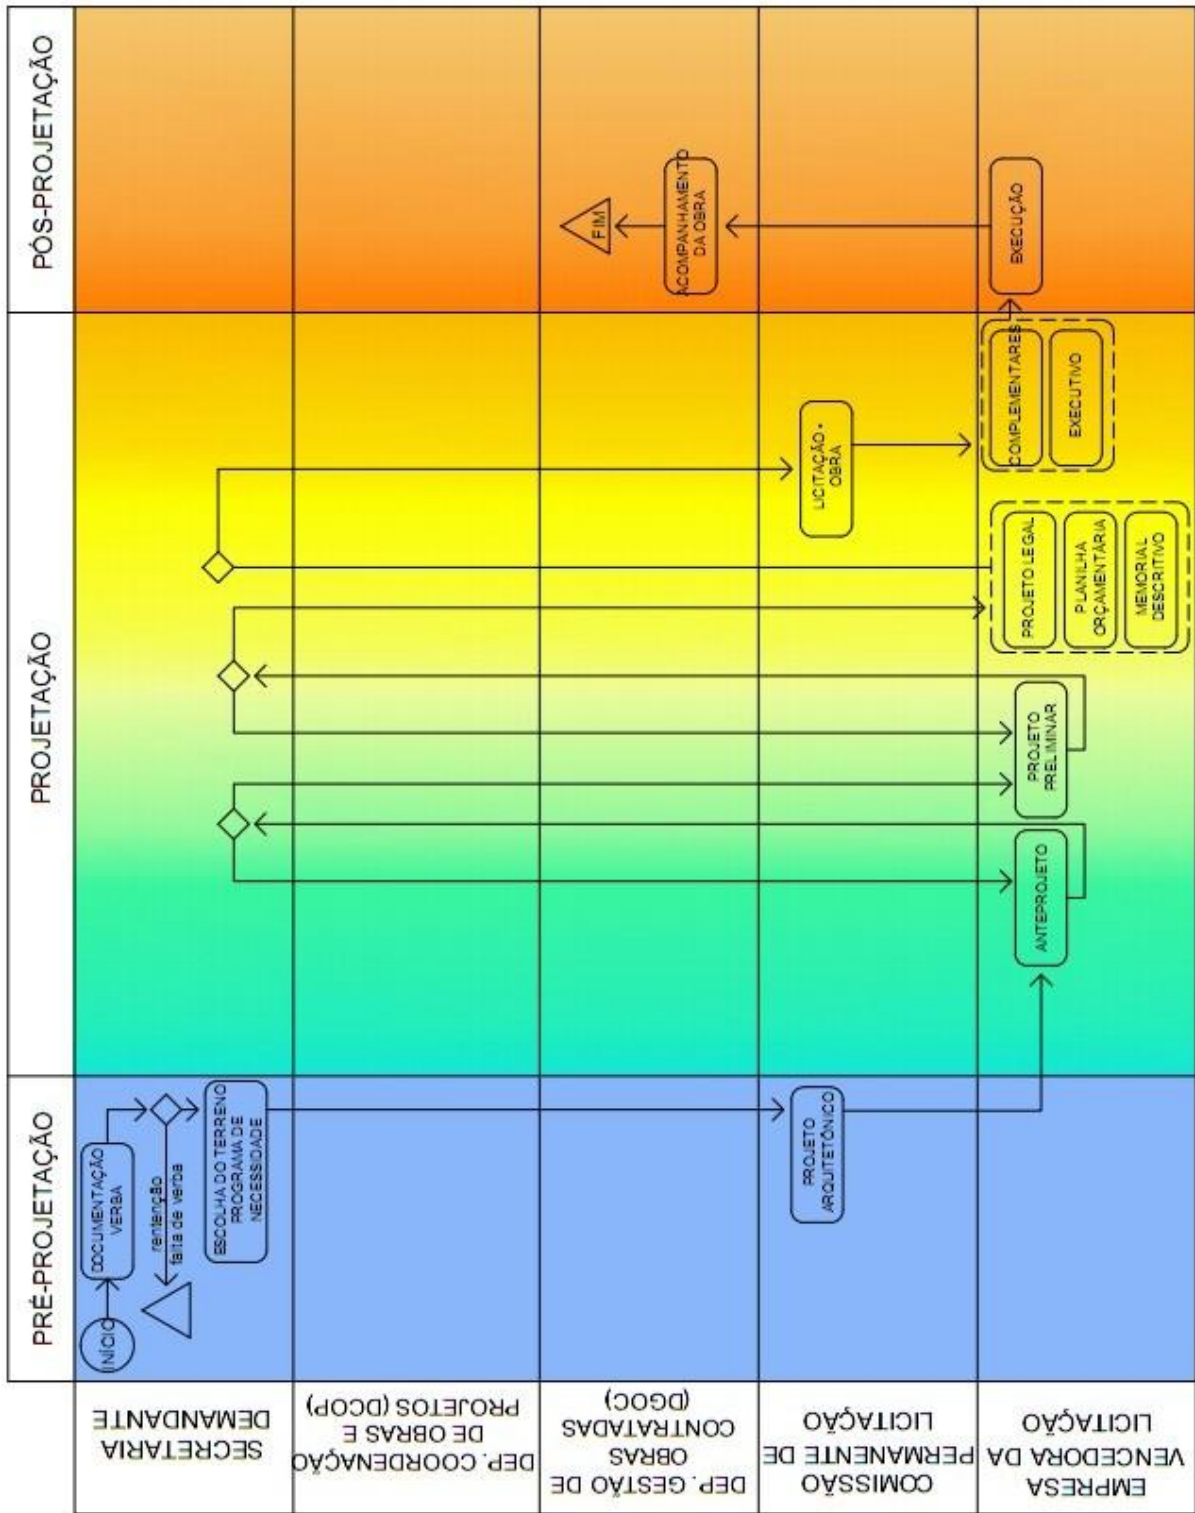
PRÉ-PROJETAÇÃO

PROJETAÇÃO

PÓS-PROJETAÇÃO

SECRETARIA DEMANDANTE

DEP. COORDENAÇÃO DE OBRAS E PROJETOS (DCOP)

DEP. GESTÃO DE OBRAS CONTRATADAS (DGOC)

COMISSÃO PERMANENTE DE LICITAÇÃO

EMPRESA VENCEDORA DA LICITAÇÃO

INÍCIO

DOCUMENTAÇÃO VERBA

rentenção falta de verba

ESCOLHA DO TERRENO PROGRAMA DE NECESSIDADE

PROJETO ARQUITETÔNICO

ANTEPROJETO

PROJETO PRELIMINAR

PROJETO LEGAL

PLANILHA ORÇAMENTÁRIA

MEMORIAL DESCRITIVO

LICITAÇÃO - OBRA

COMPLEMENTARES

EXECUTIVO

EXECUÇÃO

ACOMPANHAMENTO DA OBRA

FIM